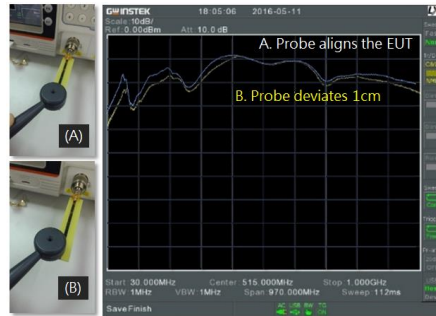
(A)

(B)

GW INSTEK 18:05:06 2016-05-11
Scale:10dB/
Ref:0.00dBm Att:10.0 dB

A. Probe aligns the EUT

B. Probe deviates 1cm

Start 30.000MHz Center 515.000MHz Stop 1.000GHz
RBW 1MHz VBW 1MHz Span 970.000MHz Sweep 112ms
Save Finish
AC USB RM TG